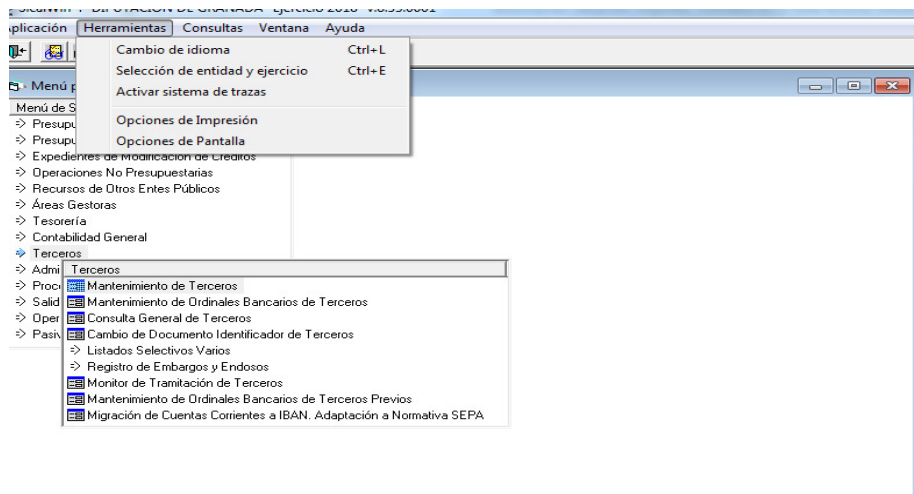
SicalWin - DIPUTACIÓN DE GRANADA - Ejercicio 2016 - v.8.53.0001

plicación Herramientas Consultas Ventana Ayuda

Cambio de idioma Ctrl+L
Selección de entidad y ejercicio Ctrl+E
Activar sistema de trazas
Opciones de Impresión
Opciones de Pantalla

Menú p
Menú de S
⇒ Presupu
⇒ Presupu
⇒ Expedientes de Modificación de Créditos
⇒ Operaciones No Presupuestarias
⇒ Recursos de Otros Entes Públicos
⇒ Áreas Gestoras
⇒ Tesorería
⇒ Contabilidad General
⇒ Terceros
⇒ Admi
⇒ Proc
⇒ Salid
⇒ Oper
⇒ Pasiv

Terceros
Mantenimiento de Terceros
Mantenimiento de Ordinales Bancarios de Terceros
Consulta General de Terceros
Cambio de Documento Identificador de Terceros
⇒ Listados Selectivos Varios
⇒ Registro de Embargos y Endosos
Monitor de Tramitación de Terceros
Mantenimiento de Ordinales Bancarios de Terceros Previos
Migración de Cuentas Corrientes a IBAN. Adaptación a Normativa SEPA